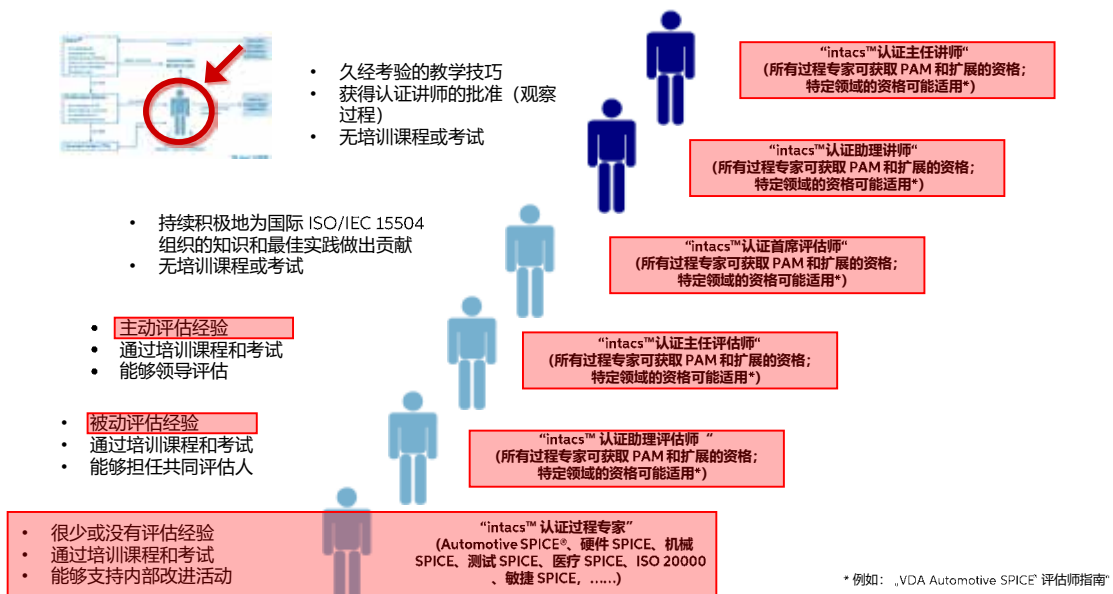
• 久经考验的教学技巧
• 获得认证讲师的批准（观察过程）
• 无培训课程或考试

“intacs™认证主任讲师“
（所有过程专家可获取 PAM 和扩展的资格；特定领域的资格可能适用*）

“intacs™认证助理讲师“
（所有过程专家可获取 PAM 和扩展的资格；特定领域的资格可能适用*）

• 持续积极地为国际 ISO/IEC 15504 组织的知识和最佳实践做出贡献
• 无培训课程或考试

“intacs™认证首席评估师“
（所有过程专家可获取 PAM 和扩展的资格；特定领域的资格可能适用*）

• 主动评估经验
• 通过培训课程和考试
• 能够领导评估

“intacs™认证主任评估师“
（所有过程专家可获取 PAM 和扩展的资格；特定领域的资格可能适用*）

• 被动评估经验
• 通过培训课程和考试
• 能够担任共同评估人

“intacs™ 认证助理评估师 “
（所有过程专家可获取 PAM 和扩展的资格；特定领域的资格可能适用*）

• 很少或没有评估经验
• 通过培训课程和考试
• 能够支持内部改进活动

“intacs™ 认证过程专家”
（Automotive SPICE®、硬件 SPICE、机械 SPICE、测试 SPICE、医疗 SPICE、ISO 20000、敏捷 SPICE、……）

* 例如：„VDA Automotive SPICE‟ 评估师指南“